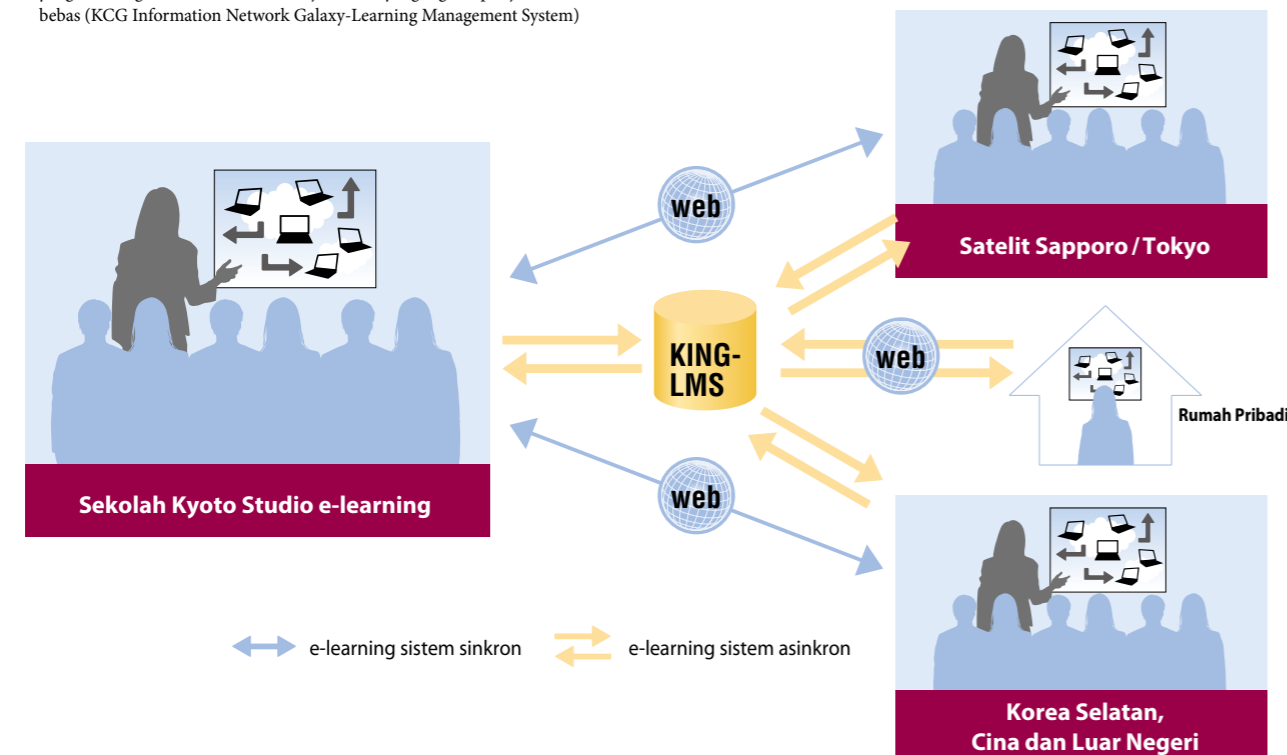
bebas (KCG Information Network Galaxy-Learning Management System)

web

Satelit Sapporo / Tokyo

KING-LMS

web

Rumah Pribadi

Sekolah Kyoto Studio e-learning

web

e-learning sistem sinkron

e-learning sistem asinkron

Korea Selatan, Cina dan Luar Negeri